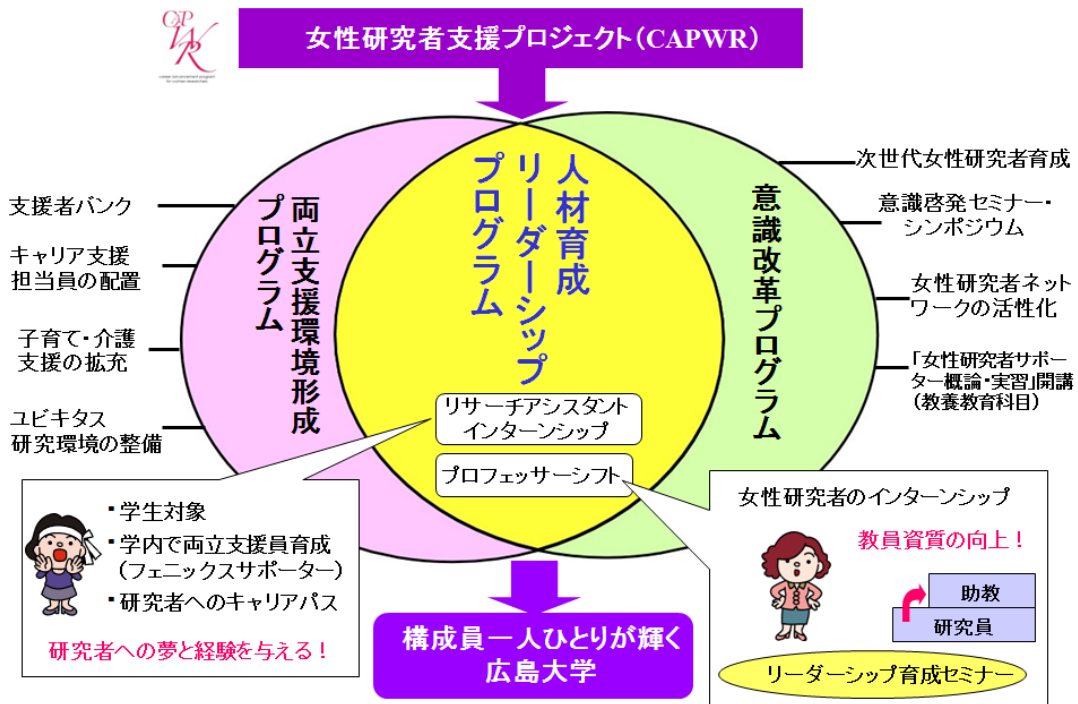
CAPWR

女性研究者支援プロジェクト（CAPWR）

支援者バンク

キャリア支援担当員の配置

子育て・介護支援の拡充

ユビキタス研究環境の整備

両立支援環境形成プログラム

人材育成リーダーシッププログラム

意識改革プログラム

次世代女性研究者育成

意識啓発セミナー・シンポジウム

女性研究者ネットワークの活性化

「女性研究者サポーター概論・実習」開講（教養教育科目）

リサーチアシスタントインターンシップ

プロフェッサーシフト

・学生対象
・学内で両立支援員育成（フェニックスサポーター）
・研究者へのキャリアパス

研究者への夢と経験を与える！

構成員一人ひとりが輝く広島大学

女性研究者のインターンシップ

教員資質の向上！

助教

研究員

リーダーシップ育成セミナー